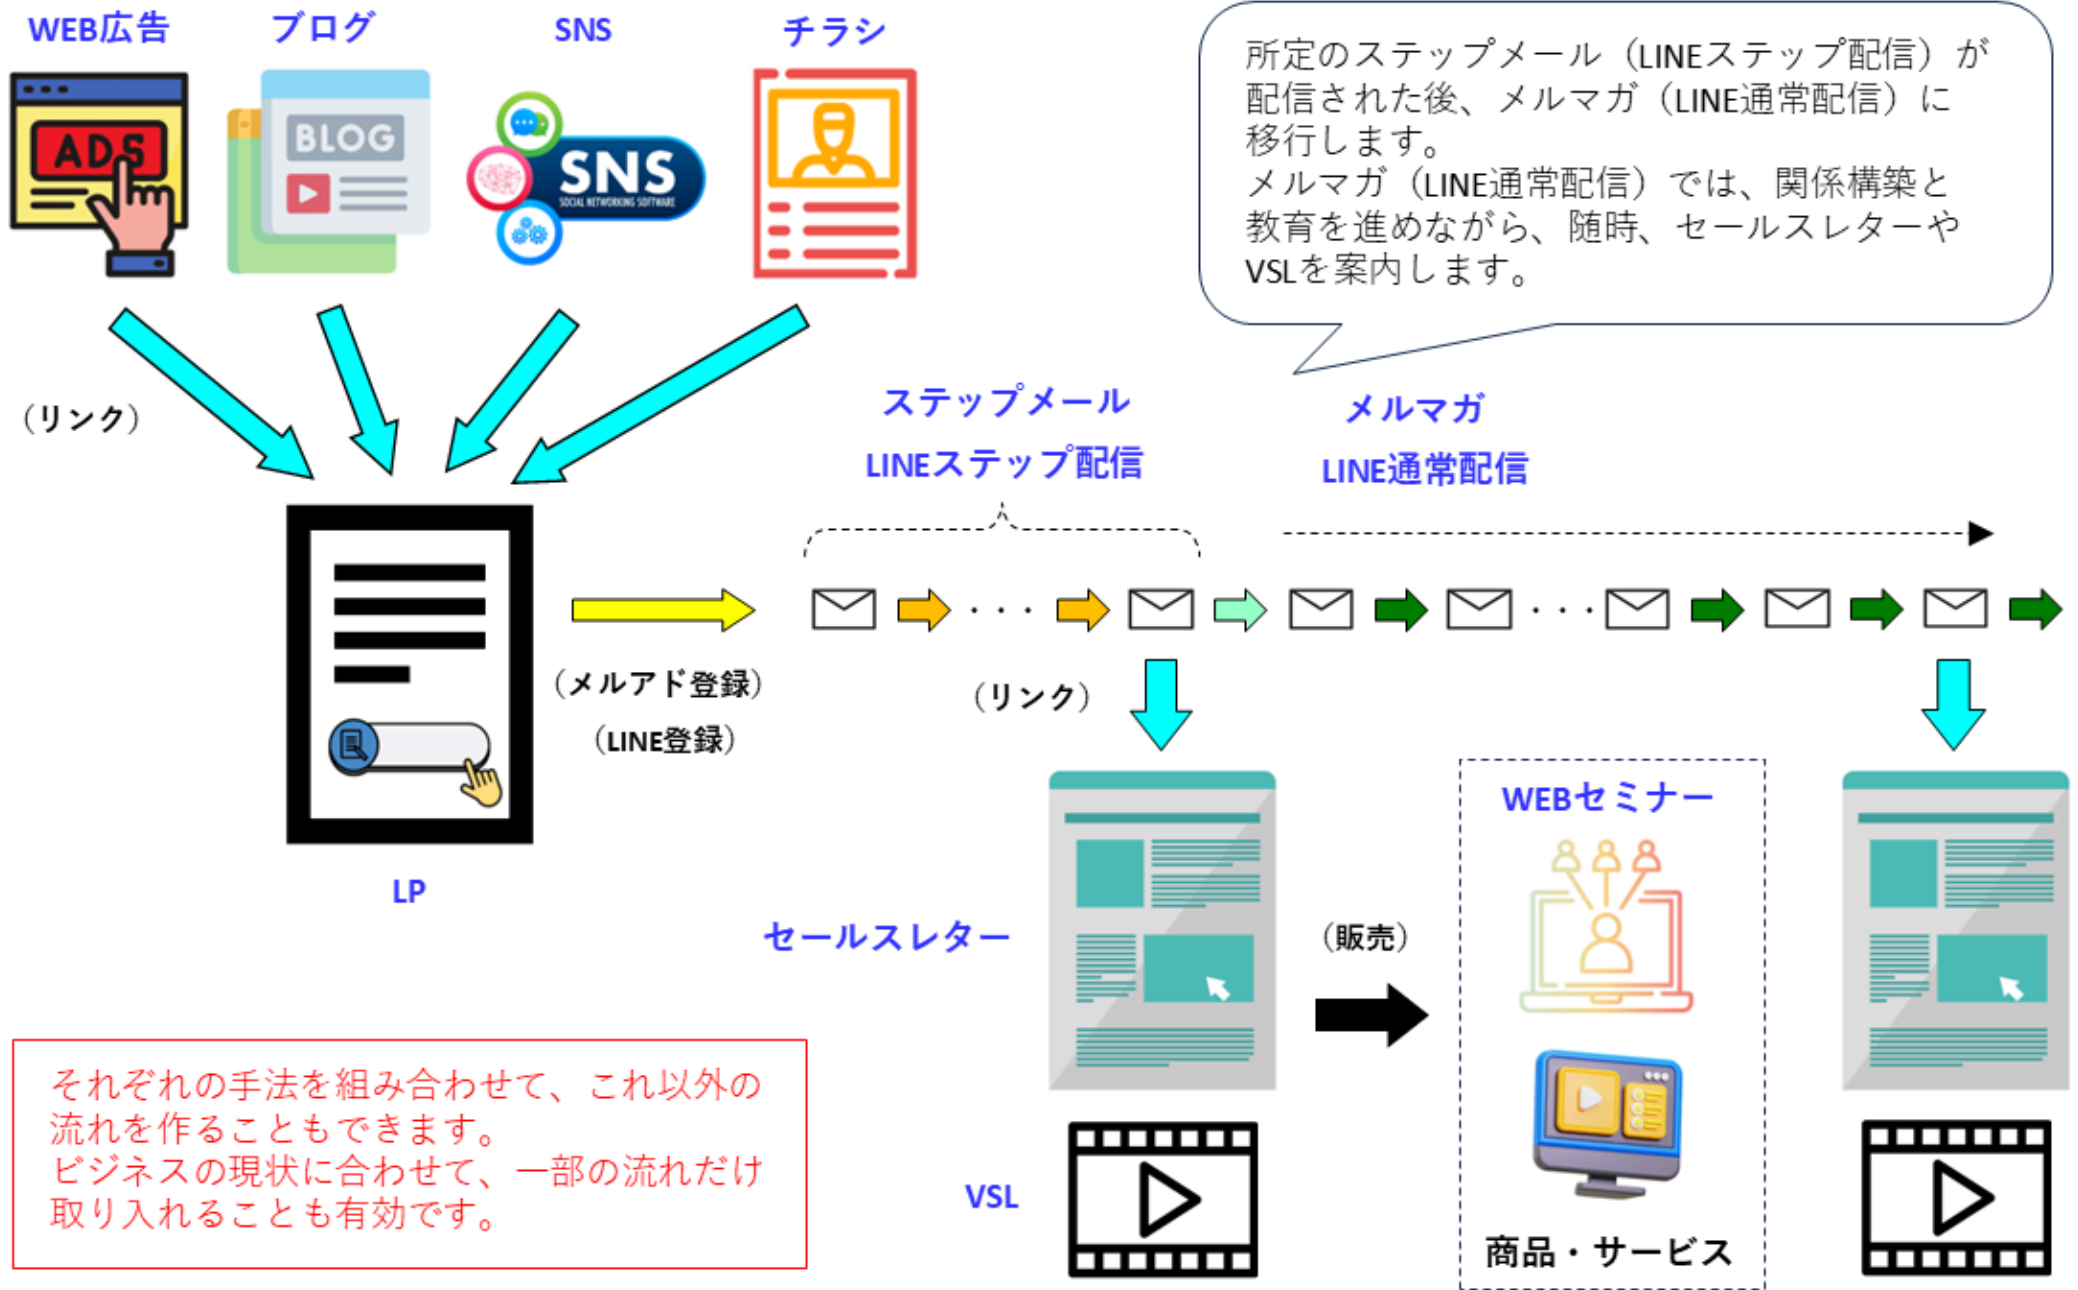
WEB広告
ブログ
SNS
チラシ

ADS
BLOG
SNS
SOCIAL NETWORKING SOFTWARE

所定のステップメール（LINEステップ配信）が配信された後、メルマガ（LINE通常配信）に移行します。
メルマガ（LINE通常配信）では、関係構築と教育を進めながら、随時、セールスレターやVSLを案内します。

（リンク）

ステップメール
LINEステップ配信

メルマガ
LINE通常配信

・・・
・・・

（メルアド登録）
（LINE登録）

（リンク）

LP

WEBセミナー

セールスレター

（販売）

それぞれの手法を組み合わせて、これ以外の流れを作ることもできます。
ビジネスの現状に合わせて、一部の流れだけ取り入れることも有効です。

VSL

商品・サービス